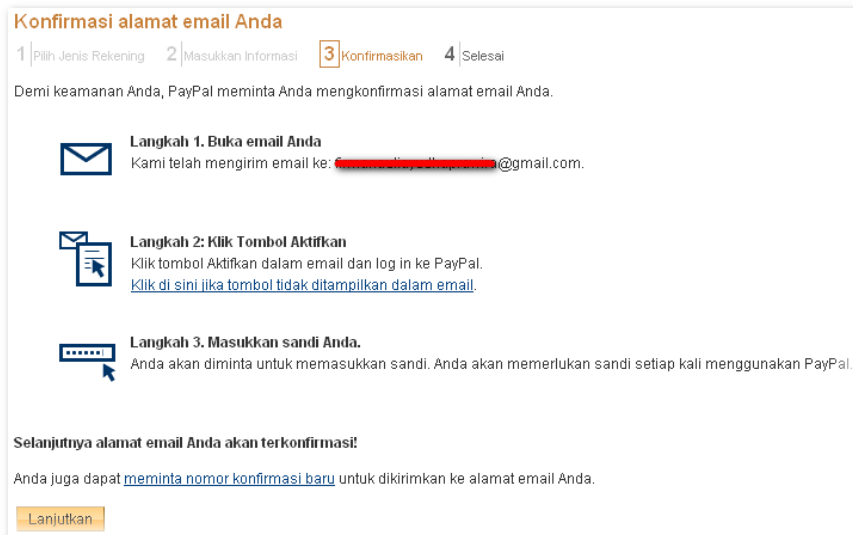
Konfirmasi alamat email Anda

1 Pilih Jenis Rekening 2 Masukkan Informasi 3 Konfirmasikan 4 Selesai

Demi keamanan Anda, PayPal meminta Anda mengkonfirmasi alamat email Anda.

Langkah 1. Buka email Anda
Kami telah mengirim email ke: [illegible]@gmail.com.

Langkah 2: Klik Tombol Aktifkan
Klik tombol Aktifkan dalam email dan log in ke PayPal.
Klik di sini jika tombol tidak ditampilkan dalam email.

Langkah 3. Masukkan sandi Anda.
Anda akan diminta untuk memasukkan sandi. Anda akan memerlukan sandi setiap kali menggunakan PayPal.

Selanjutnya alamat email Anda akan terkonfirmasi!

Anda juga dapat meminta nomor konfirmasi baru untuk dikirimkan ke alamat email Anda.

Lanjutkan